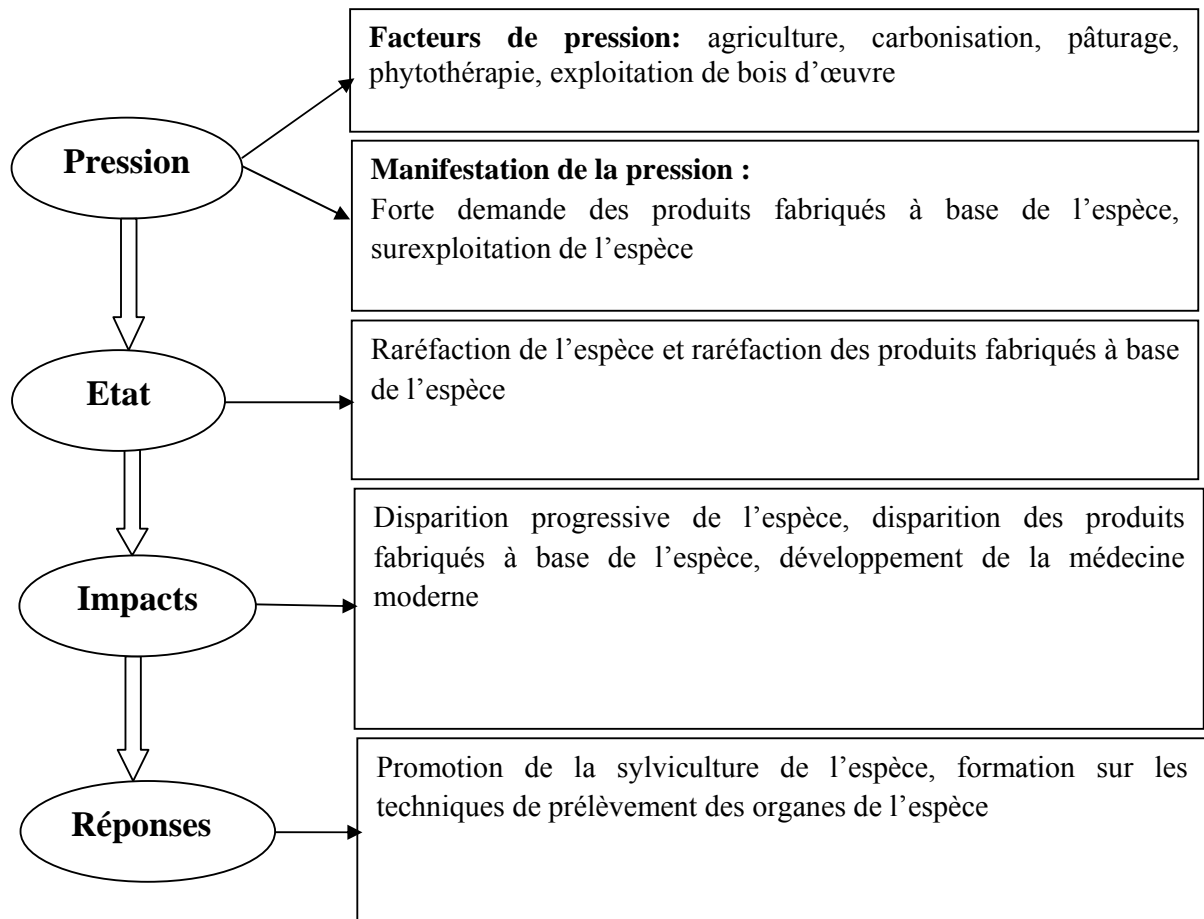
Facteurs de pression: agriculture, carbonisation, pâturage, phytothérapie, exploitation de bois d'œuvre

Pression

Manifestation de la pression :
Forte demande des produits fabriqués à base de l'espèce, surexploitation de l'espèce

Etat

Raréfaction de l'espèce et raréfaction des produits fabriqués à base de l'espèce

Impacts

Disparition progressive de l'espèce, disparition des produits fabriqués à base de l'espèce, développement de la médecine moderne

Réponses

Promotion de la sylviculture de l'espèce, formation sur les techniques de prélèvement des organes de l'espèce